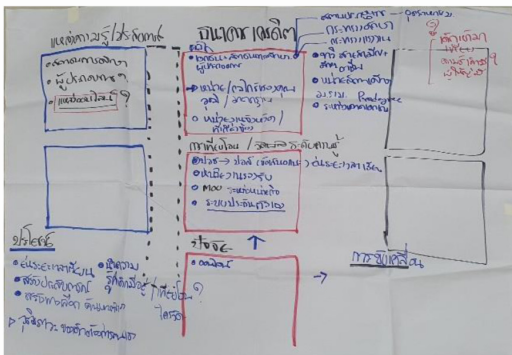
แหล่งความรู้/ประสบการณ์
• สถานการศึกษา
• ผู้เชี่ยวชาญ
• แหล่งเรียนรู้ ?

นิเวศเมือง
• สถานประกอบการ • อุตสาหกรรม
• กระทรวงศึกษา
กระทรวง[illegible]
• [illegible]
• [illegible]
• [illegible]
• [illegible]
• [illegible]

ภาคีเครือข่าย / ระบบสนับสนุน
• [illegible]
• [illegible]
• MOU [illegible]
• ระบบ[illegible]
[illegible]

ร่อง
• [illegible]

ประโยชน์
• ประหยัด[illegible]
• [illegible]
• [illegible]
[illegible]

การจัดการเรียน

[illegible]